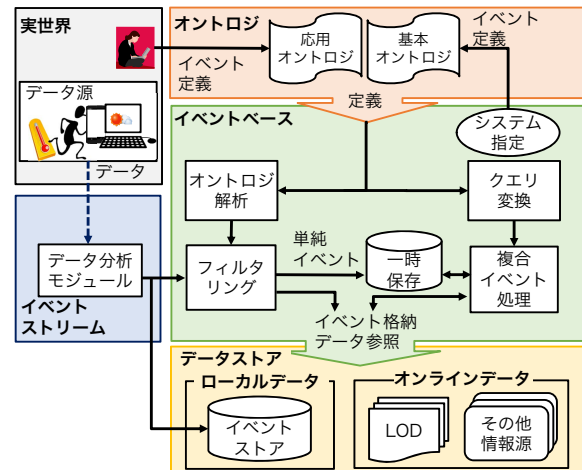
実世界

オントロジ

応用オントロジ

基本オントロジ

イベント定義

イベント定義

定義

データ源

データ

イベントベース

システム指定

オントロジ解析

クエリ変換

データ分析モジュール

フィルタリング

単純イベント

一時保存

複合イベント処理

イベントストリーム

イベント格納データ参照

データストア

ローカルデータ

オンラインデータ

イベントストア

LOD

その他情報源